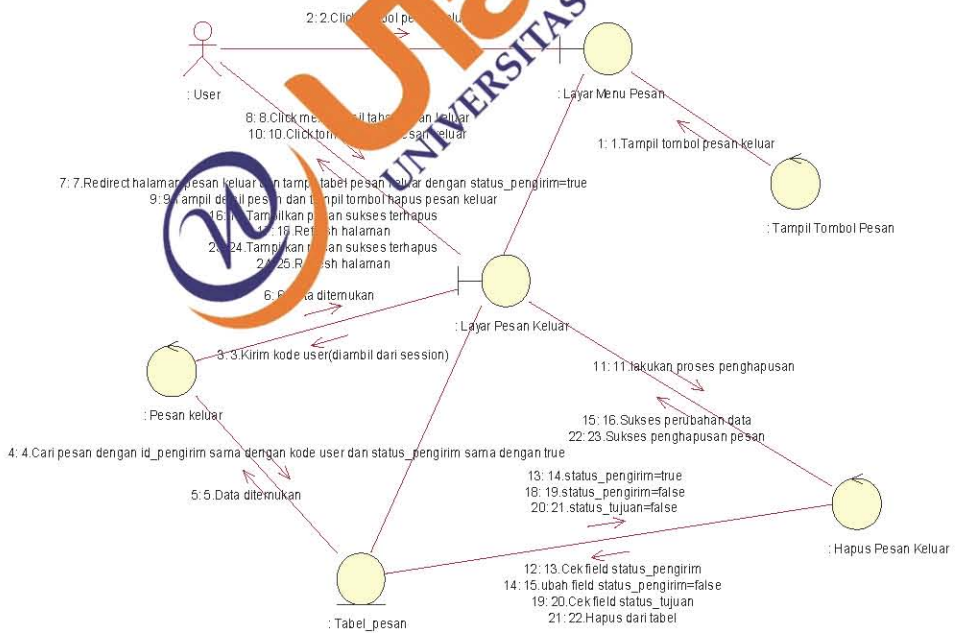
2: 2.Click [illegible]bol pe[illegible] keluar

: User

: Layar Menu Pesan

8: 8.Click me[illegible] tab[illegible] keluar
10: 10.Click tom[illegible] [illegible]san keluar

UNIVERSITAS

1: 1.Tampil tombol pesan keluar

7: 7.Redirect halaman pesan keluar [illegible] tamp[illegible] tabel pesan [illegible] dengan status_pengirim=true
9: 9.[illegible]ampil detil pes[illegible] dan t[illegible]mpil tombol hapus pesan keluar
16: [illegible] Tamp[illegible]lkan p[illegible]san sukses terhapus
1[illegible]: 18.Ref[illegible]sh halaman
2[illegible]: 24.Tamp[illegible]kan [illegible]san sukses terhapus
2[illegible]: 25.R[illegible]sh halaman

: Tampil Tombol Pesan

6: 6.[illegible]ta ditemukan

: Layar Pesan Keluar

3: 3.Kirim kode user(diambil dari session)

: Pesan keluar

11: 11.lakukan proses penghapusan

15: 16.Sukses perubahan data
22: 23.Sukses penghapusan pesan

4: 4.Cari pesan dengan id_pengirim sama dengan kode user dan status_pengirim sama dengan true

5: 5.Data ditemukan

13: 14.status_pengirim=true
18: 19.status_pengirim=false
20: 21.status_tujuan=false

: Hapus Pesan Keluar

12: 13.Cek field status_pengirim
14: 15.ubah field status_pengirim=false
19: 20.Cek field status_tujuan
21: 22.Hapus dari tabel

: Tabel_pesan